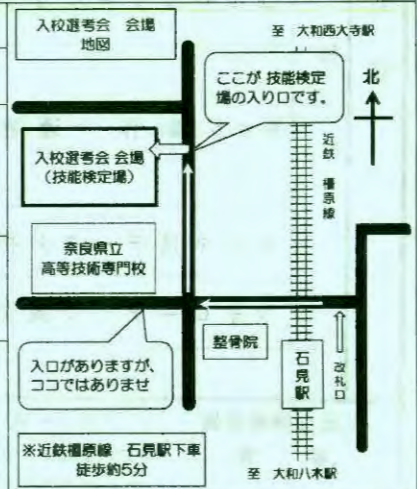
入校選考会　会場
地図

至　大和西大寺駅

ここが 技能検定場の入り口です。

北

入校選考会 会場
（技能検定場）

近鉄　橿原線

奈良県立
高等技術専門校

整骨院

改札口

石見駅

入口がありますが、
ココではありませ

※近鉄橿原線　石見駅下車
徒歩約5分

至　大和八木駅